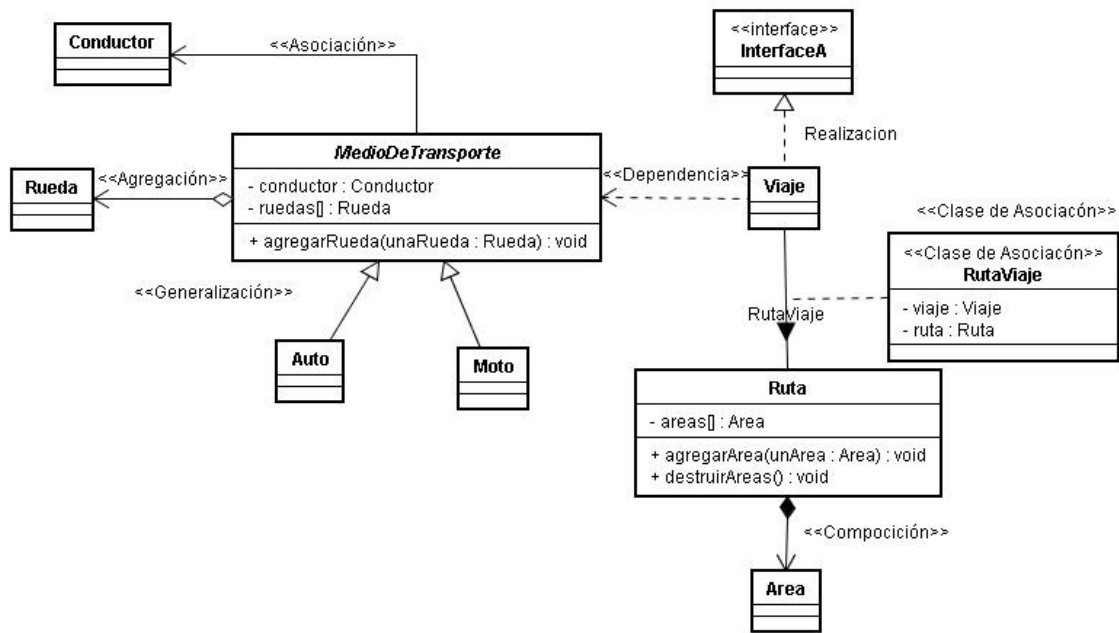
Conductor

<<Asociación>>

<<interface>>
InterfaceA

Realizacion

MedioDeTransporte
- conductor : Conductor
- ruedas[] : Rueda
+ agregarRueda(unaRueda : Rueda) : void

Rueda

<<Agregación>>

<<Dependencia>>

Viaje

<<Clase de Asociacón>>

<<Clase de Asociacón>>
RutaViaje
- viaje : Viaje
- ruta : Ruta

<<Generalización>>

RutaViaje

Auto

Moto

Ruta
- areas[] : Area
+ agregarArea(unArea : Area) : void
+ destruirAreas() : void

<<Compocición>>

Area